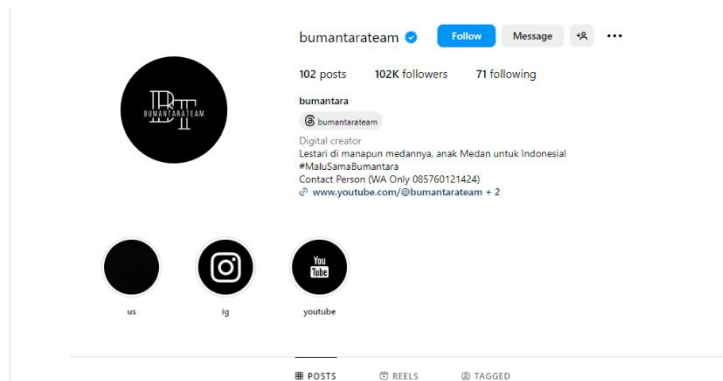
BT
BUMANTARATEAM

bumantarateam Follow Message ...

102 posts 102K followers 71 following

bumantara

bumantarateam

Digital creator
Lestari di manapun medannya, anak Medan untuk Indonesia!
#MaluSamaBumantara
Contact Person (WA Only 085760121424)
www.youtube.com/@bumantarateam + 2

You
Tube

us ig youtube

POSTS REELS TAGGED